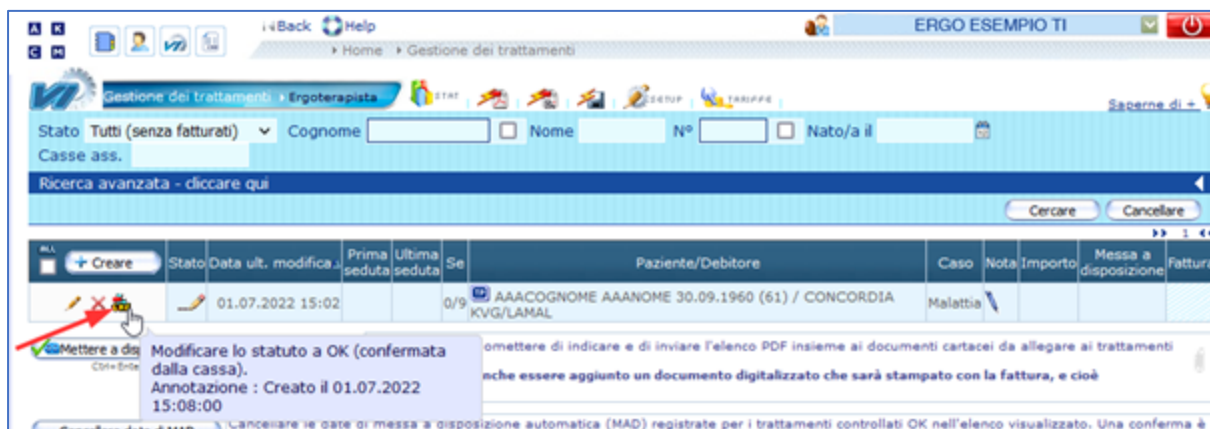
A K C M

Back Help

› Home › Gestione dei trattamenti

ERGO ESEMPIO TI

Gestione dei trattamenti › Ergoterapista STAT SETUP TARIFFE

Saperne di +

Stato Tutti (senza fatturati) Cognome Nome N° Nato/a il

Casse ass.

Ricerca avanzata - cliccare qui

Cercare Cancellare

1

| ALL + Creare | Stato | Data ult. modifica | Prima seduta | Ultima seduta | Se | Paziente/Debitore | Caso | Nota | Importo | Messa a disposizione | Fattura |
|---|---|---|---|---|---|---|---|---|---|---|---|
| | | 01.07.2022 15:02 | | | 0/9 | AAACOGNOME AAANOME 30.09.1960 (61) / CONCORDIA KVG/LAMAL | Malattia | | | | |

Mettere a disp

Ctrl+Enter

Modificare lo statuto a OK (confermata dalla cassa).
Annotazione : Creato il 01.07.2022 15:08:00

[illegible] omettere di indicare e di inviare l'elenco PDF insieme ai documenti cartacei da allegare ai trattamenti

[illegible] nche essere aggiunto un documento digitalizzato che sarà stampato con la fattura, e cioè

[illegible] Cancellare le date di messa a disposizione automatica (MAD) registrate per i trattamenti controllati OK nell'elenco visualizzato. Una conferma è